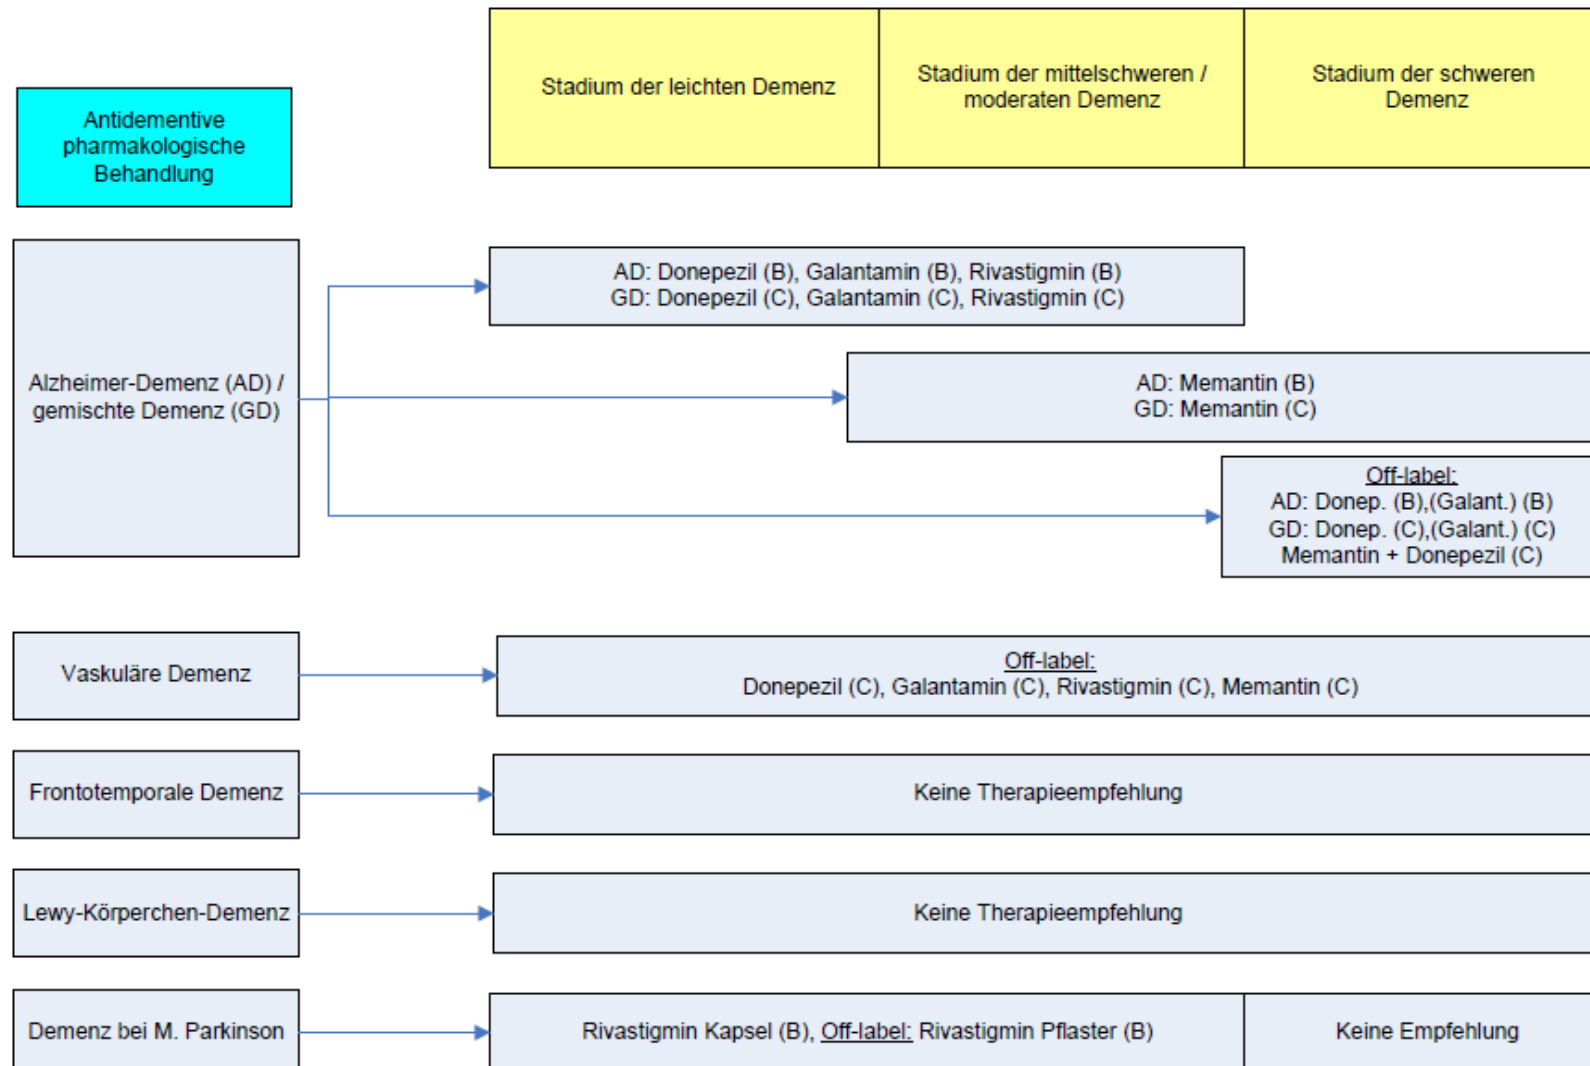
Stadium der leichten Demenz

Stadium der mittelschweren / moderaten Demenz

Stadium der schweren Demenz

Antidementive pharmakologische Behandlung

Alzheimer-Demenz (AD) / gemischte Demenz (GD)

AD: Donepezil (B), Galantamin (B), Rivastigmin (B)
GD: Donepezil (C), Galantamin (C), Rivastigmin (C)

AD: Memantin (B)
GD: Memantin (C)

Off-label:
AD: Donep. (B),(Galant.) (B)
GD: Donep. (C),(Galant.) (C)
Memantin + Donepezil (C)

Vaskuläre Demenz

Off-label:
Donepezil (C), Galantamin (C), Rivastigmin (C), Memantin (C)

Frontotemporale Demenz

Keine Therapieempfehlung

Lewy-Körperchen-Demenz

Keine Therapieempfehlung

Demenz bei M. Parkinson

Rivastigmin Kapsel (B), Off-label: Rivastigmin Pflaster (B)

Keine Empfehlung